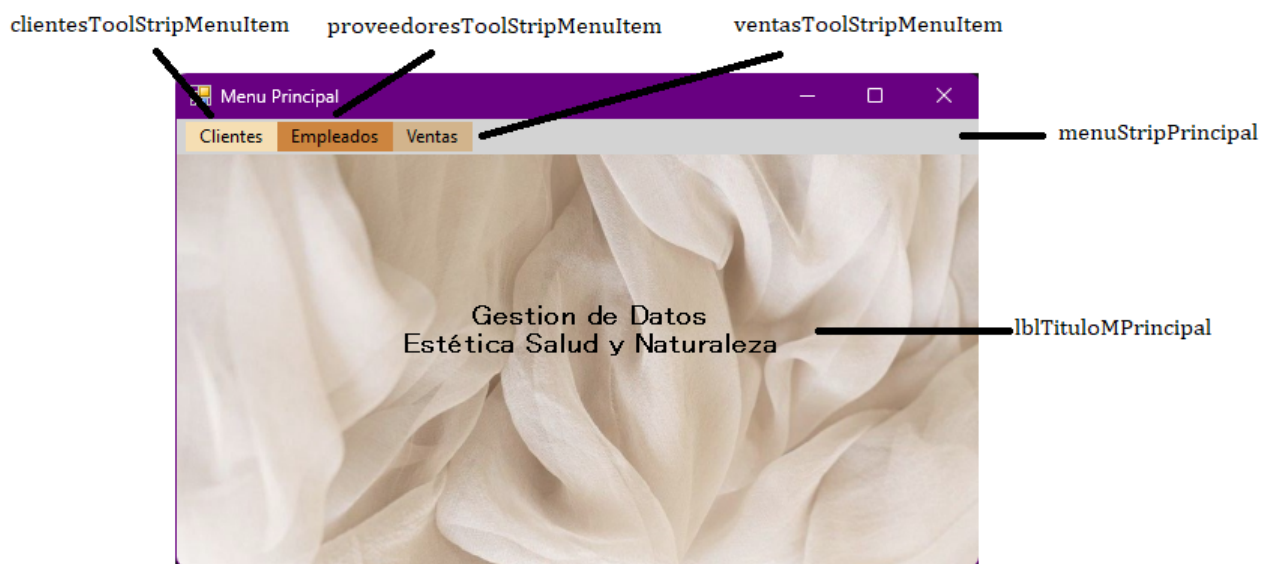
clientesToolStripMenuItem
proveedoresToolStripMenuItem
ventasToolStripMenuItem

Menu Principal

Clientes
Empleados
Ventas

menuStripPrincipal

Gestion de Datos
Estética Salud y Naturaleza

lblTituloMPrincipal